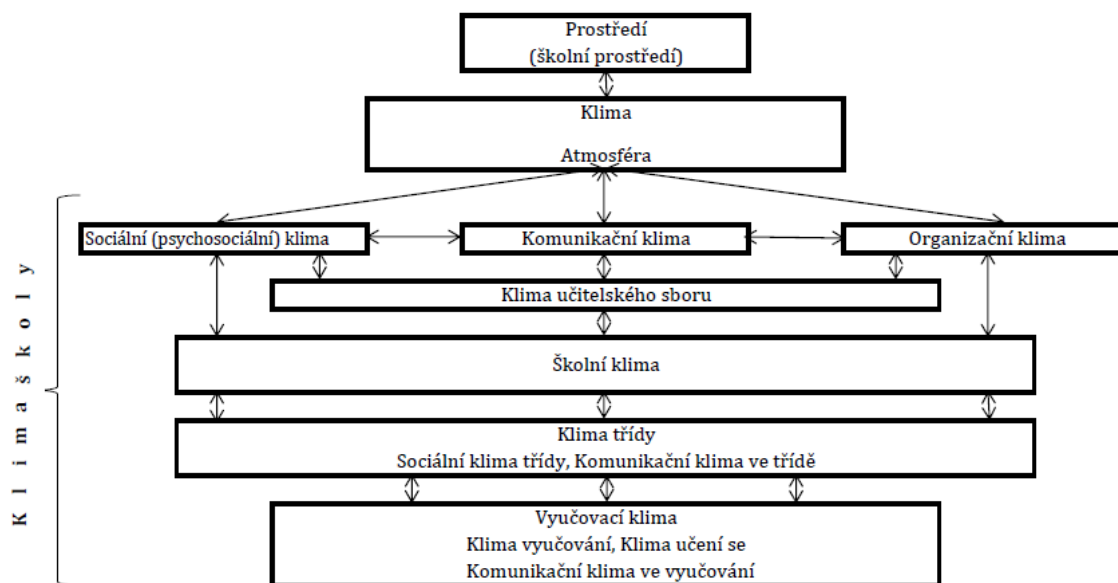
Prostředí
(školní prostředí)

Klima

Atmosféra

K l i m a š k o l y

Sociální (psychosociální) klima

Komunikační klima

Organizační klima

Klima učitelského sboru

Školní klima

Klima třídy
Sociální klima třídy, Komunikační klima ve třídě

Vyučovací klima
Klima vyučování, Klima učení se
Komunikační klima ve vyučování